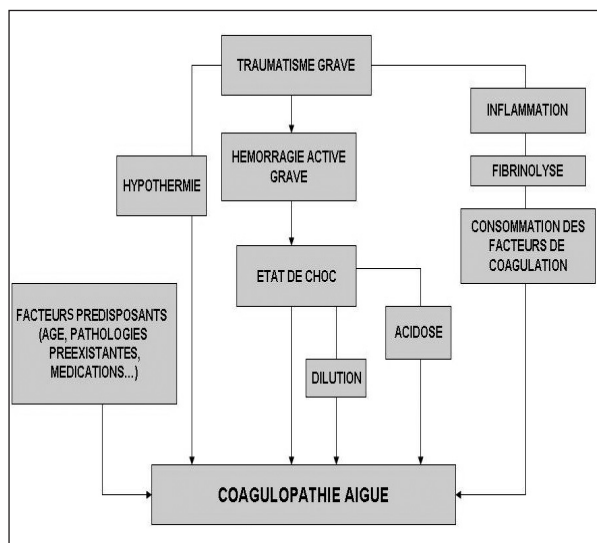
TRAUMATISME GRAVE

HYPOTHERMIE

HEMORRAGIE ACTIVE GRAVE

INFLAMMATION

FIBRINOLYSE

CONSOMMATION DES FACTEURS DE COAGULATION

ETAT DE CHOC

FACTEURS PREDISPOSANTS (AGE, PATHOLOGIES PREEXISTANTES, MEDICATIONS...)

DILUTION

ACIDOSE

COAGULOPATHIE AIGUE